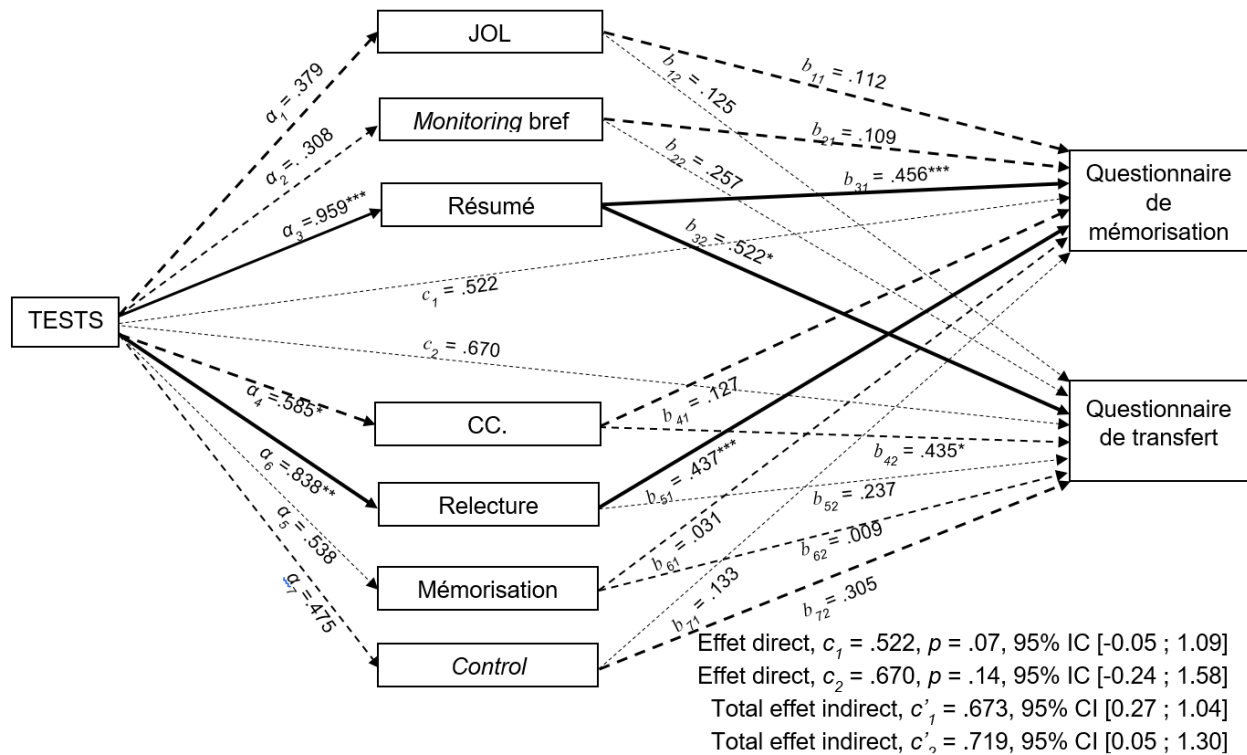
JOL

*Monitoring* bref

Résumé

TESTS

CC.

Relecture

Mémorisation

*Control*

Questionnaire de mémorisation

Questionnaire de transfert

$\alpha_1$ = .379

$\alpha_2$ = .308

$\alpha_3$ = .959***

$\alpha_4$ = .585*

$\alpha_6$ = .838**

$\alpha_5$ = .538

$\alpha_7$ = .475

$c_1$ = .522

$c_2$ = .670

$b_{11}$ = .112

$b_{12}$ = .125

$b_{21}$ = .109

$b_{22}$ = .257

$b_{31}$ = .456***

$b_{32}$ = .522*

$b_{41}$ = .127

$b_{42}$ = .435*

$b_{51}$ = .437***

$b_{52}$ = .237

$b_{61}$ = .031

$b_{62}$ = .009

$b_{71}$ = .133

$b_{72}$ = .305

Effet direct, $c_1$ = .522, $p$ = .07, 95% IC [-0.05 ; 1.09]
Effet direct, $c_2$ = .670, $p$ = .14, 95% IC [-0.24 ; 1.58]
Total effet indirect, $c'_1$ = .673, 95% CI [0.27 ; 1.04]
Total effet indirect, $c'_2$ = .719, 95% CI [0.05 ; 1.30]